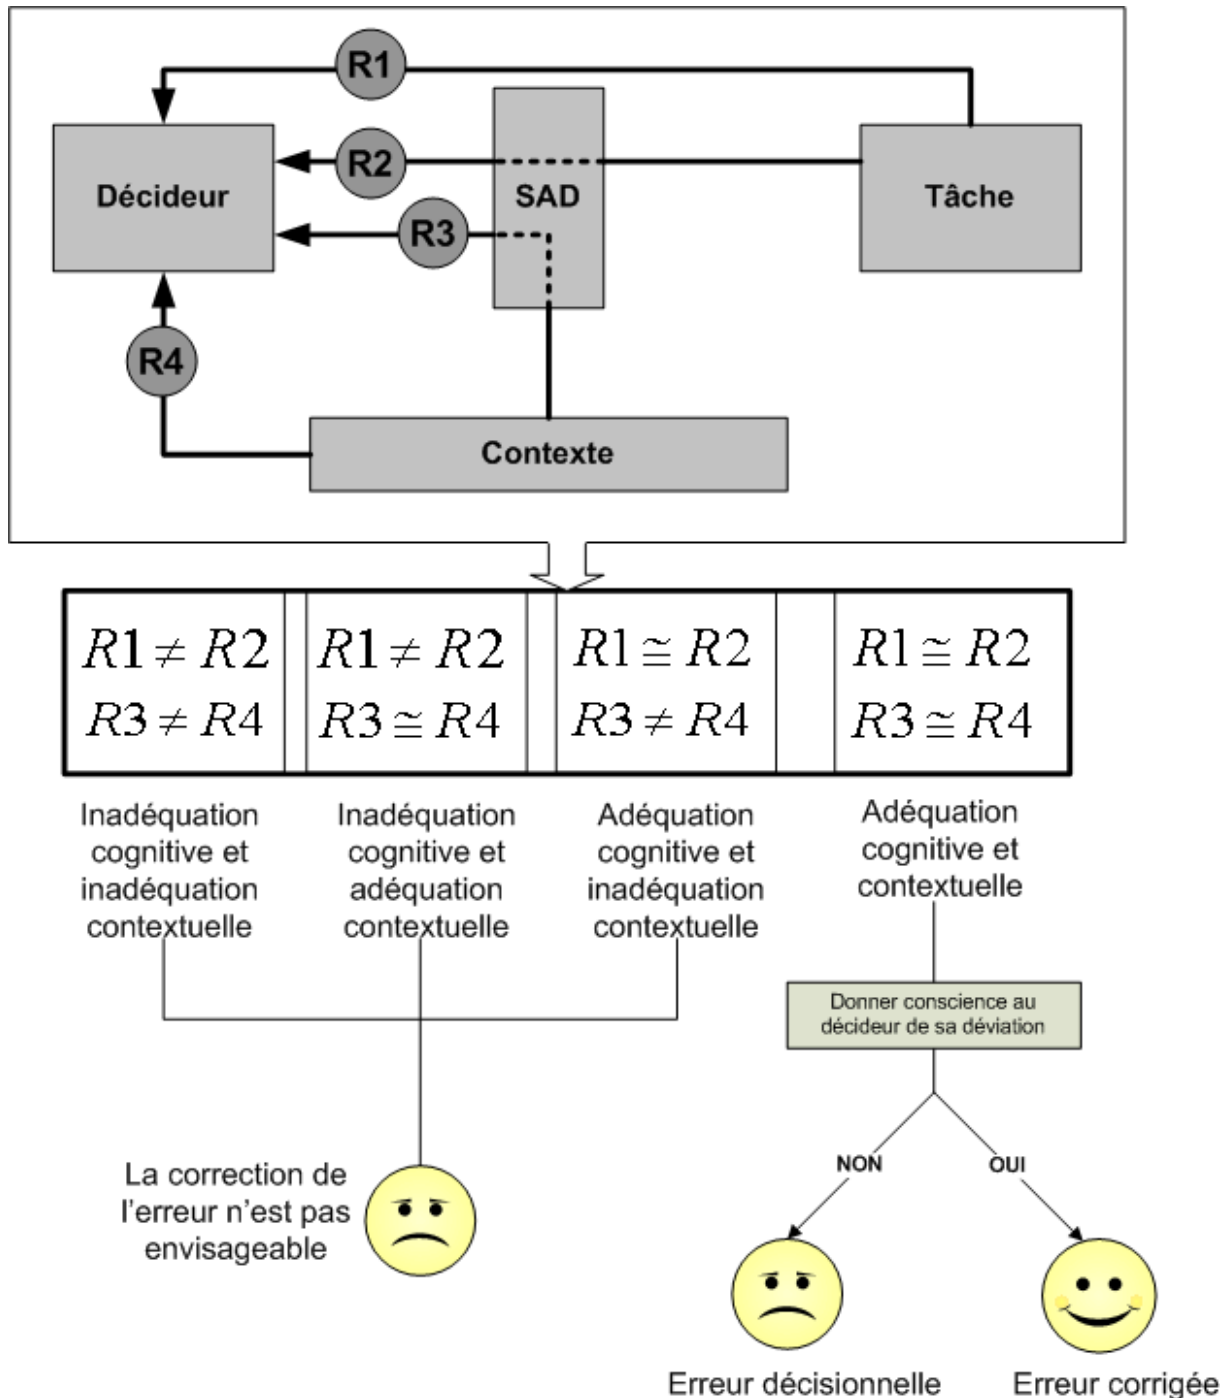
R1

Décideur

R2

SAD

Tâche

R3

R4

Contexte

| $R1 \neq R2$ $R3 \neq R4$ | $R1 \neq R2$ $R3 \cong R4$ | $R1 \cong R2$ $R3 \neq R4$ | $R1 \cong R2$ $R3 \cong R4$ |
|---|---|---|---|

Inadéquation cognitive et inadéquation contextuelle

Inadéquation cognitive et adéquation contextuelle

Adéquation cognitive et inadéquation contextuelle

Adéquation cognitive et contextuelle

Donner conscience au décideur de sa déviation

La correction de l'erreur n'est pas envisageable

NON

OUI

Erreur décisionnelle

Erreur corrigée